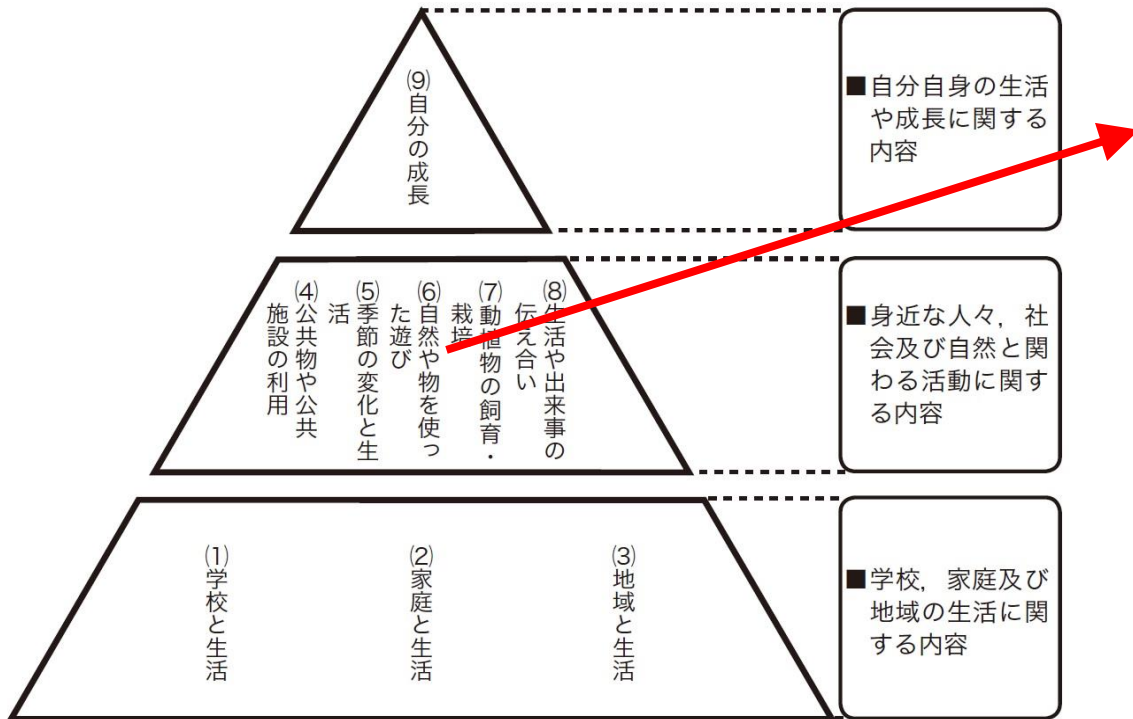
⑼自分の成長

■自分自身の生活や成長に関する内容

⑻生活や出来事の伝え合い

⑺動植物の飼育・栽培

⑹自然や物を使った遊び

⑸季節の変化と生活

⑷公共物や公共施設の利用

■身近な人々，社会及び自然と関わる活動に関する内容

⑴学校と生活

⑵家庭と生活

⑶地域と生活

■学校，家庭及び地域の生活に関する内容